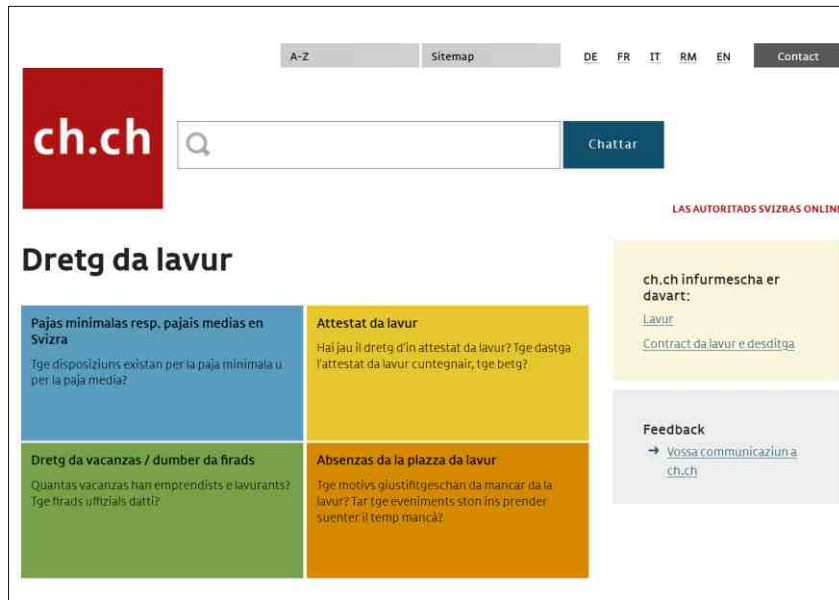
A-Z Sitemap DE FR IT RM EN Contact

ch.ch

Chattar

LAS AUTORITADS SVIZRAS ONLINE

Dretg da lavur

Pajas minimalas resp. pajais medias en Svizra

Tge disposiziuns existan per la paja minimala u per la paja media?

Attestat da lavur

Hai jau il dretg d'in attestat da lavur? Tge dastga l'attestat da lavur cuntegnair, tge betg?

Dretg da vacanzas / dumber da firads

Quantas vacanzas han emprendists e lavurants? Tge firads uffizials datti?

Absenzas da la plazza da lavur

Tge motivs giustifitgeschan da mancar da la lavur? Tar tge eveniments ston ins prender suenter il temp mancà?

ch.ch infurmescha er davart:

Lavur

Contract da lavur e desditga

Feedback

→ Vossa communicaziun a ch.ch